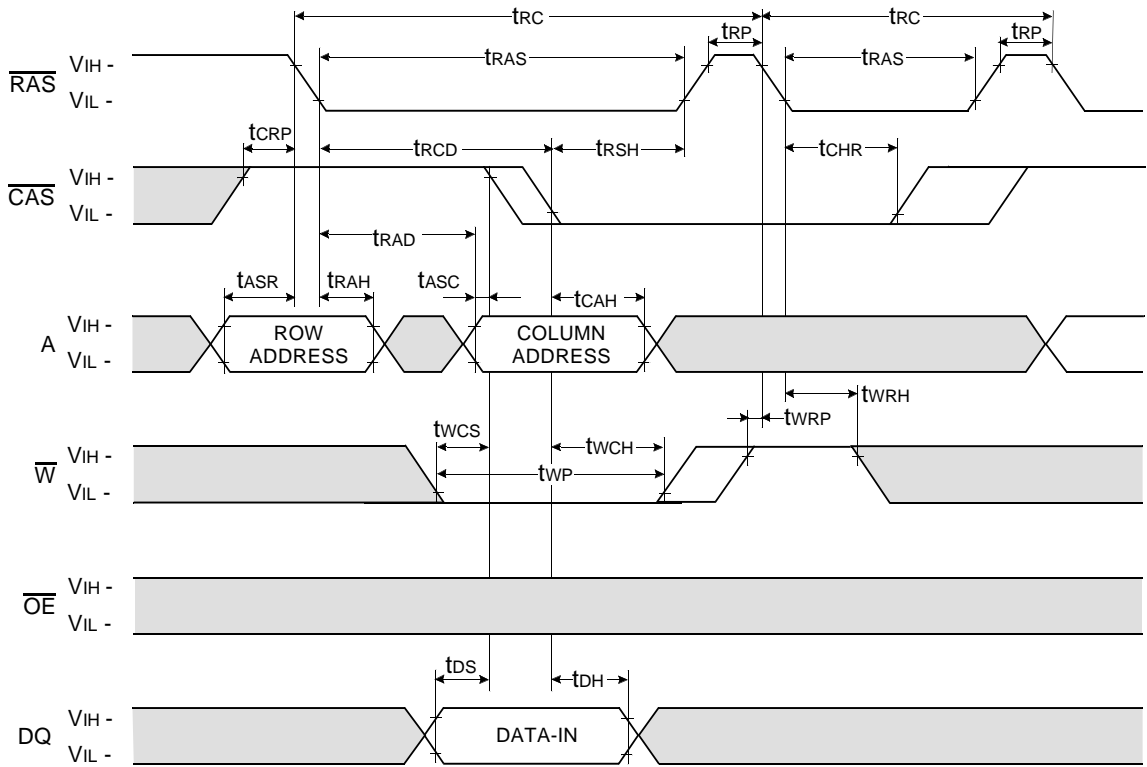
tRC
tRC
tRP
tRP
$\overline{RAS}$ VIH -
VIL -
tRAS
tRAS
tCRP
tRCD
tRSH
tCHR
$\overline{CAS}$ VIH -
VIL -
tRAD
tASR
tRAH
tASC
tCAH
A VIH -
VIL -
ROW ADDRESS
COLUMN ADDRESS
tWRH
tWRP
tWCS
tWCH
$\overline{W}$ VIH -
VIL -
tWP
$\overline{OE}$ VIH -
VIL -
tDS
tDH
DQ VIH -
VIL -
DATA-IN